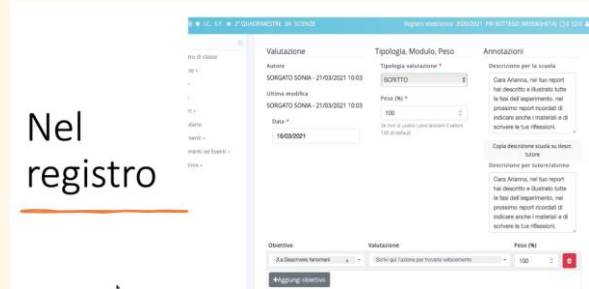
Nel registro

I.C. 5 F. 2° QUADRIMESTRE 3A SCIENZE

Registro elettronico 2020/2021 PR SOTTEGO (MISSEGHETA)

ro di classe

dario

menti

amenti ed Eventi

rio

Valutazione

Autore

SORGATO SONIA - 21/03/2021 10:03

Ultima modifica

SORGATO SONIA - 21/03/2021 10:03

Data *

16/03/2021

Tipologia, Modulo, Peso

Tipologia valutazione *

SCRITTO

Peso (%) *

100

Se non si usano i pesi lasciare il valore 100 di default

Annotazioni

Descrizione per la scuola

Cara Arianna, nel tuo report hai descritto e illustrato tutte le fasi dell'esperimento, nel prossimo report ricordati di indicare anche i materiali e di scrivere le tue riflessioni.

Copia descrizione scuola su descr. tutore

Descrizione per tutore/alunno

Cara Arianna, nel tuo report hai descritto e illustrato tutte le fasi dell'esperimento, nel prossimo report ricordati di indicare anche i materiali e di scrivere le tue riflessioni.

Obiettivo

3.a Descrivere fenomeni

Valutazione

Scrivi qui l'azione per trovarlo velocemente

Peso (%)

100

+Aggiungi obiettivo